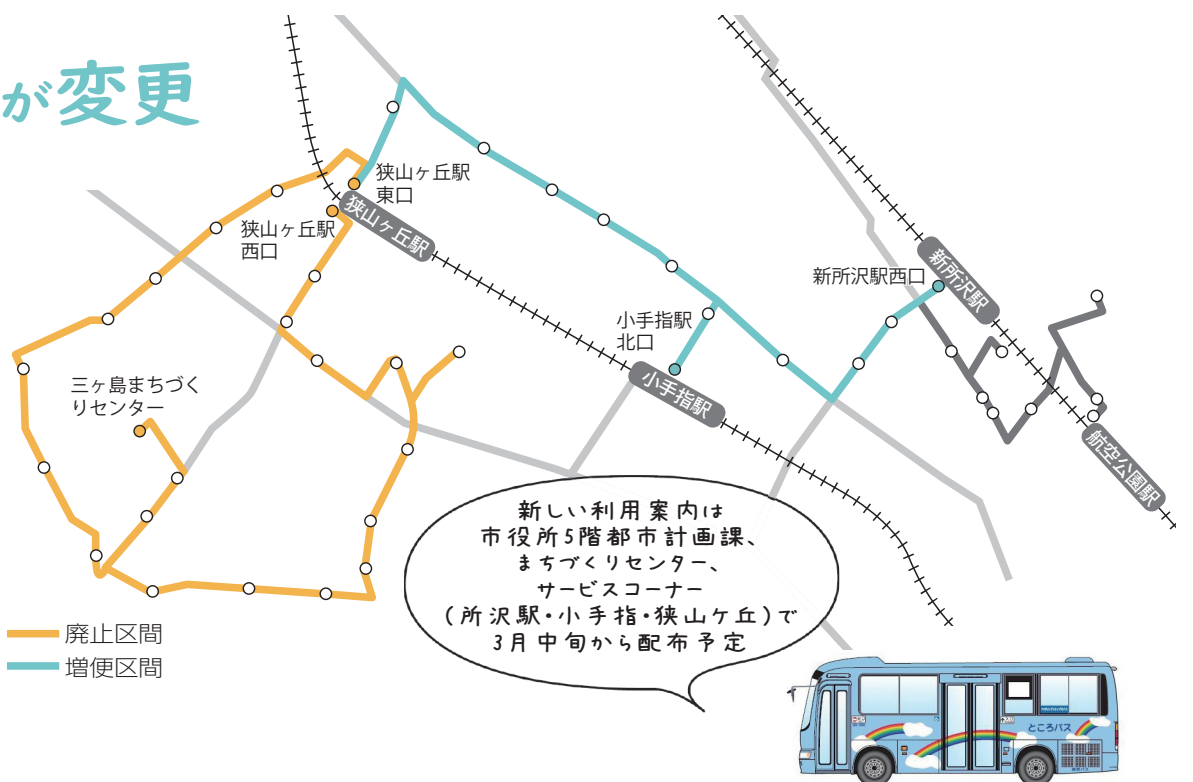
が変更

狭山ヶ丘駅
東口

狭山ヶ丘駅
西口

狭山ヶ丘駅

新所沢駅

新所沢駅西口

小手指駅
北口

小手指駅

航空公園駅

三ヶ島まちづくりセンター

新しい利用案内は
市役所5階都市計画課、
まちづくりセンター、
サービスコーナー
（所沢駅・小手指・狭山ケ丘）で
3月中旬から配布予定

廃止区間
増便区間

ところバス